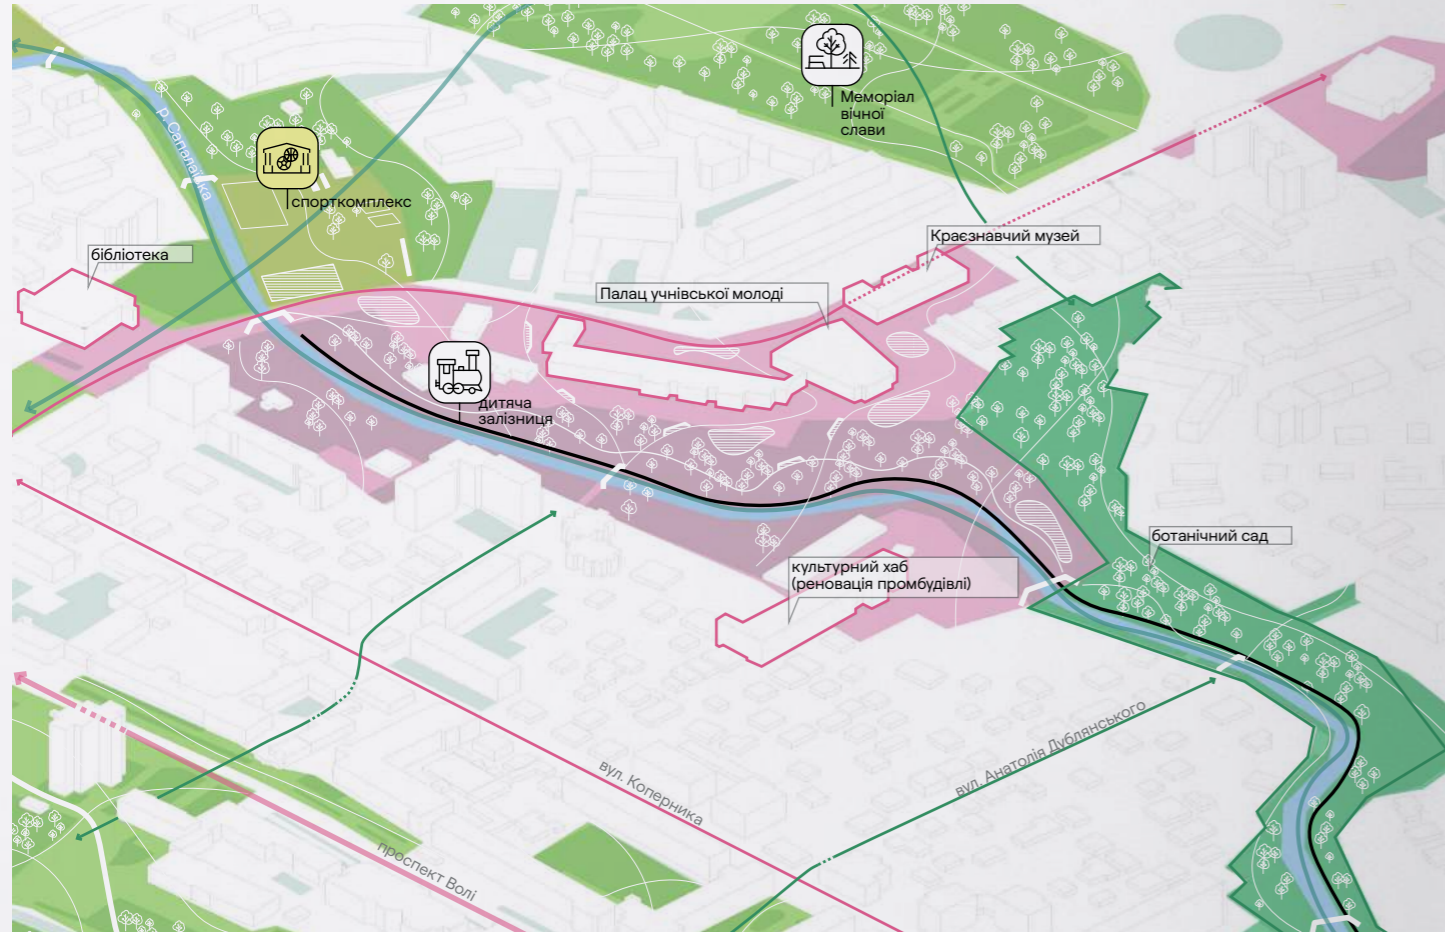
Меморіал вічної слави

р. Сапалаївка

спорткомплекс

бібліотека

Краєзнавчий музей

Палац учнівської молоді

дитяча залізниця

ботанічний сад

культурний хаб (реновація промбудівлі)

вул. Анатолія Дубянського

вул. Коперника

проспект Волі